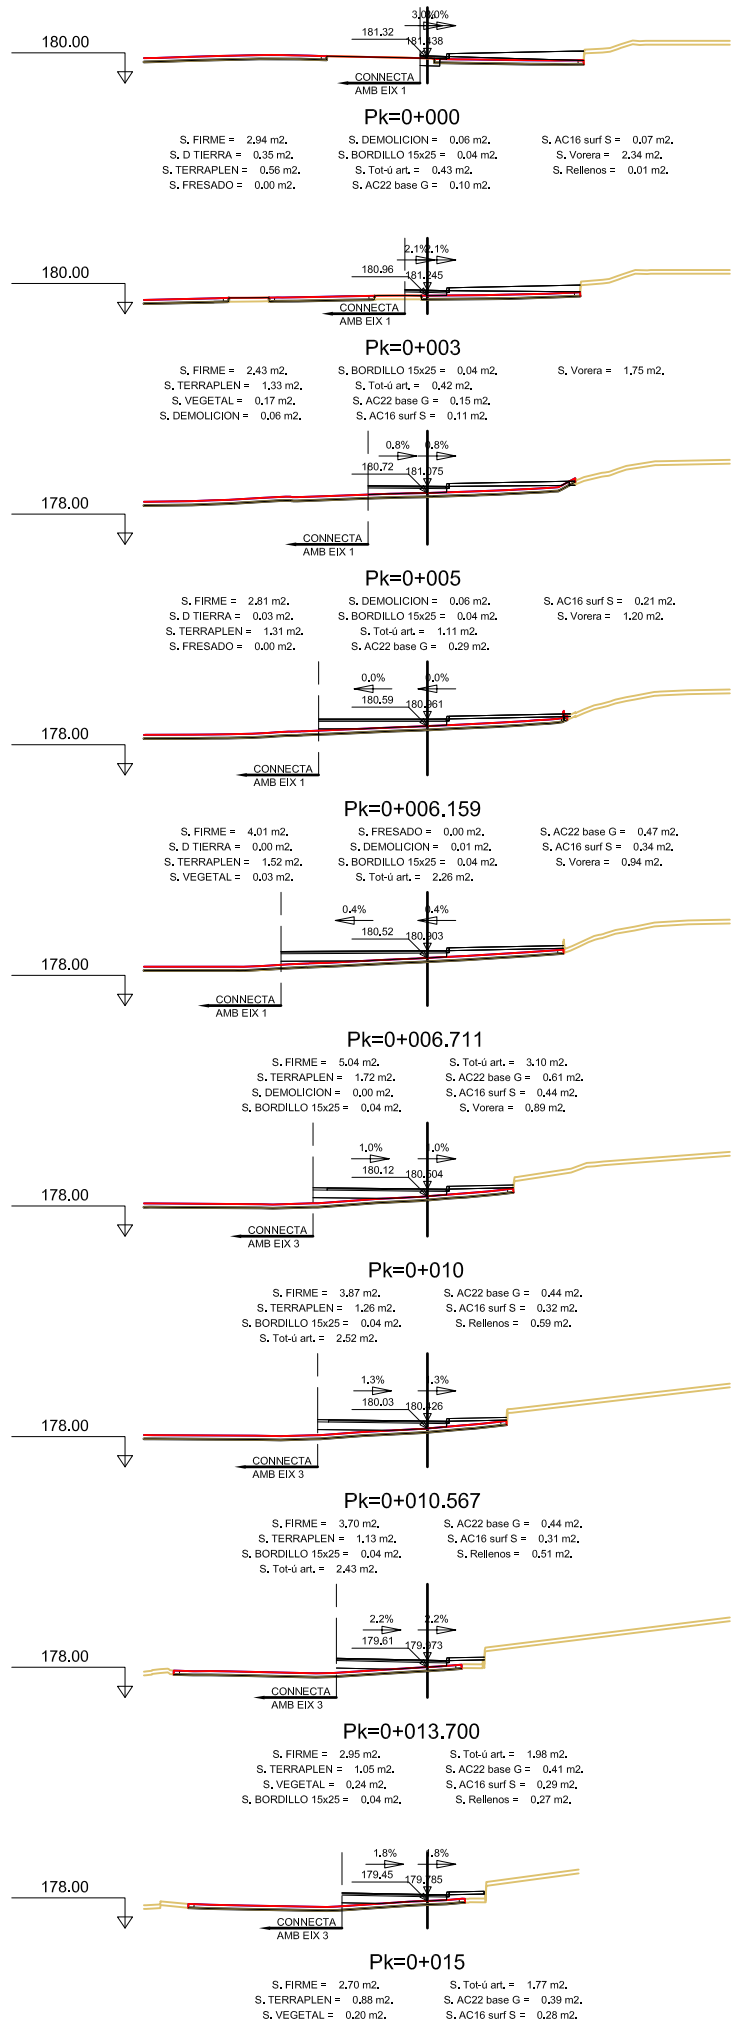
180.00

3.0%3.0%
181.32
181.338
CONNECTA
AMB EIX 1

Pk=0+000

S. FIRME = 2.94 m2.
S. D TIERRA = 0.35 m2.
S. TERRAPLEN = 0.56 m2.
S. FRESADO = 0.00 m2.
S. DEMOLICION = 0.06 m2.
S. BORDILLO 15x25 = 0.04 m2.
S. Tot-ú art. = 0.43 m2.
S. AC22 base G = 0.10 m2.
S. AC16 surf S = 0.07 m2.
S. Vorera = 2.34 m2.
S. Rellenos = 0.01 m2.

180.00

2.1%2.1%
180.96
181.245
CONNECTA
AMB EIX 1

Pk=0+003

S. FIRME = 2.43 m2.
S. TERRAPLEN = 1.33 m2.
S. VEGETAL = 0.17 m2.
S. DEMOLICION = 0.06 m2.
S. BORDILLO 15x25 = 0.04 m2.
S. Tot-ú art. = 0.42 m2.
S. AC22 base G = 0.15 m2.
S. AC16 surf S = 0.11 m2.
S. Vorera = 1.75 m2.

178.00

0.8%
0.8%
180.72
181.075
CONNECTA
AMB EIX 1

Pk=0+005

S. FIRME = 2.81 m2.
S. D TIERRA = 0.03 m2.
S. TERRAPLEN = 1.31 m2.
S. FRESADO = 0.00 m2.
S. DEMOLICION = 0.06 m2.
S. BORDILLO 15x25 = 0.04 m2.
S. Tot-ú art. = 1.11 m2.
S. AC22 base G = 0.29 m2.
S. AC16 surf S = 0.21 m2.
S. Vorera = 1.20 m2.

178.00

0.0%
0.0%
180.59
180.961
CONNECTA
AMB EIX 1

Pk=0+006.159

S. FIRME = 4.01 m2.
S. D TIERRA = 0.00 m2.
S. TERRAPLEN = 1.52 m2.
S. VEGETAL = 0.03 m2.
S. FRESADO = 0.00 m2.
S. DEMOLICION = 0.01 m2.
S. BORDILLO 15x25 = 0.04 m2.
S. Tot-ú art. = 2.26 m2.
S. AC22 base G = 0.47 m2.
S. AC16 surf S = 0.34 m2.
S. Vorera = 0.94 m2.

178.00

0.4%
0.4%
180.52
180.903
CONNECTA
AMB EIX 1

Pk=0+006.711

S. FIRME = 5.04 m2.
S. TERRAPLEN = 1.72 m2.
S. DEMOLICION = 0.00 m2.
S. BORDILLO 15x25 = 0.04 m2.
S. Tot-ú art. = 3.10 m2.
S. AC22 base G = 0.61 m2.
S. AC16 surf S = 0.44 m2.
S. Vorera = 0.89 m2.

178.00

1.0%
1.0%
180.12
180.504
CONNECTA
AMB EIX 3

Pk=0+010

S. FIRME = 3.87 m2.
S. TERRAPLEN = 1.26 m2.
S. BORDILLO 15x25 = 0.04 m2.
S. Tot-ú art. = 2.52 m2.
S. AC22 base G = 0.44 m2.
S. AC16 surf S = 0.32 m2.
S. Rellenos = 0.59 m2.

178.00

1.3%
1.3%
180.03
180.426
CONNECTA
AMB EIX 3

Pk=0+010.567

S. FIRME = 3.70 m2.
S. TERRAPLEN = 1.13 m2.
S. BORDILLO 15x25 = 0.04 m2.
S. Tot-ú art. = 2.43 m2.
S. AC22 base G = 0.44 m2.
S. AC16 surf S = 0.31 m2.
S. Rellenos = 0.51 m2.

178.00

2.2%
2.2%
179.61
179.973
CONNECTA
AMB EIX 3

Pk=0+013.700

S. FIRME = 2.95 m2.
S. TERRAPLEN = 1.05 m2.
S. VEGETAL = 0.24 m2.
S. BORDILLO 15x25 = 0.04 m2.
S. Tot-ú art. = 1.98 m2.
S. AC22 base G = 0.41 m2.
S. AC16 surf S = 0.29 m2.
S. Rellenos = 0.27 m2.

178.00

1.8%
1.8%
179.45
179.785
CONNECTA
AMB EIX 3

Pk=0+015

S. FIRME = 2.70 m2.
S. TERRAPLEN = 0.88 m2.
S. VEGETAL = 0.20 m2.
S. Tot-ú art. = 1.77 m2.
S. AC22 base G = 0.39 m2.
S. AC16 surf S = 0.28 m2.